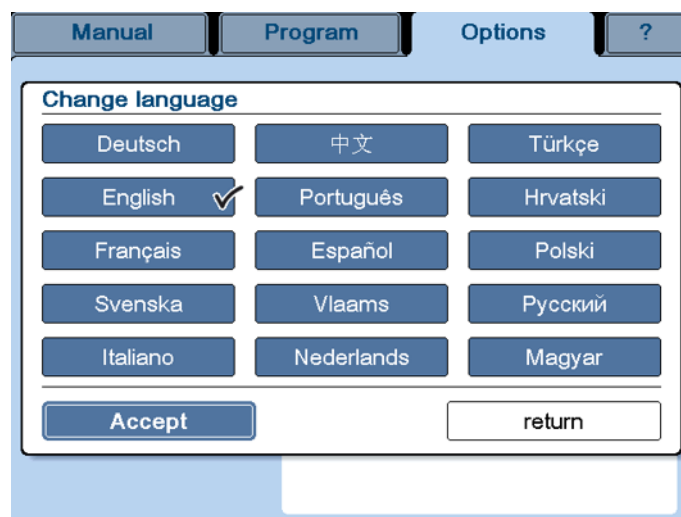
Manual Program Options ?

Change language

| Deutsch | 中文 | Türkçe |
|---|---|---|
| English ✓ | Português | Hrvatski |
| Français | Español | Polski |
| Svenska | Vlaams | Русский |
| Italiano | Nederlands | Magyar |

Accept return